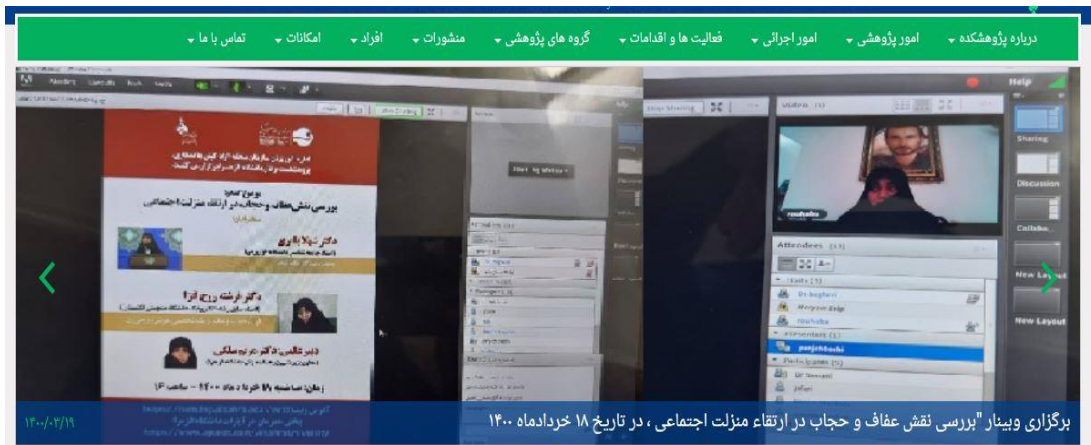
درباره پژوهشکده ▾ امور پژوهشی ▾ امور اجرائی ▾ فعالیت ها و اقدامات ▾ گروه های پژوهشی ▾ منشورات ▾ افراد ▾ امکانات ▾ تماس با ما ▾

Help
Sharing
Discussion
Collabo...
New Layout
New Layout
Stop Sharing
Video
Attendees
Hosts
Presenters
Participants

بررسی نقش عفاف و حجاب در ارتقاء منزلت اجتماعی

دکتر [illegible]
دکتر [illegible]

برگزاری وبینار "بررسی نقش عفاف و حجاب در ارتقاء منزلت اجتماعی ، در تاریخ ۱۸ خردادماه ۱۴۰۰

۱۴۰۰/۰۳/۱۹